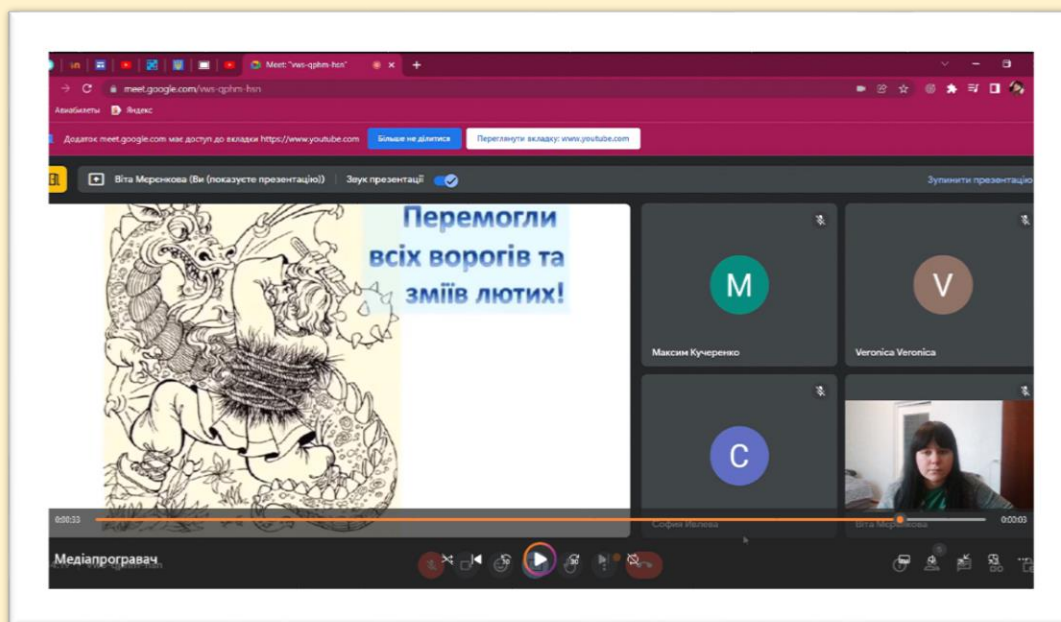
Meet: "vws-qphm-hsn"

meet.google.com/vws-qphm-hsn

Авиабилеты Яндекс

Додаток meet.google.com має доступ до вкладки https://www.youtube.com Більше не ділитися Переглянути вкладку: www.youtube.com

Віта Меренкова (Ви (покажуєте презентацію)) Звук презентації Зупинити презентацію

Перемогли всіх ворогів та зміїв лютих!

M
Максим Кучеренко

V
Veronica Veronica

C
Софія Ивлева

Віта Меренкова

0:00:33 0:00:03

Медіапрогравач